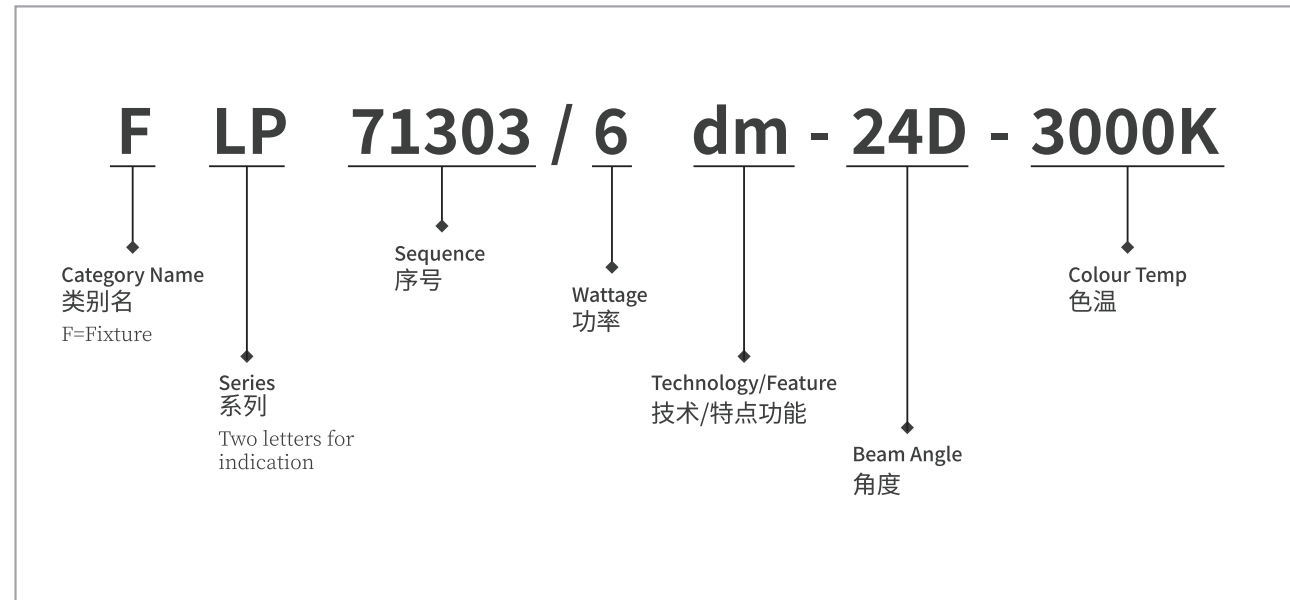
F LP 71303 / 6 dm - 24D - 3000K

Category Name
类别名
F=Fixture

Series
系列
Two letters for indication

Sequence
序号

Wattage
功率

Technology/Feature
技术/特点功能

Beam Angle
角度

Colour Temp
色温